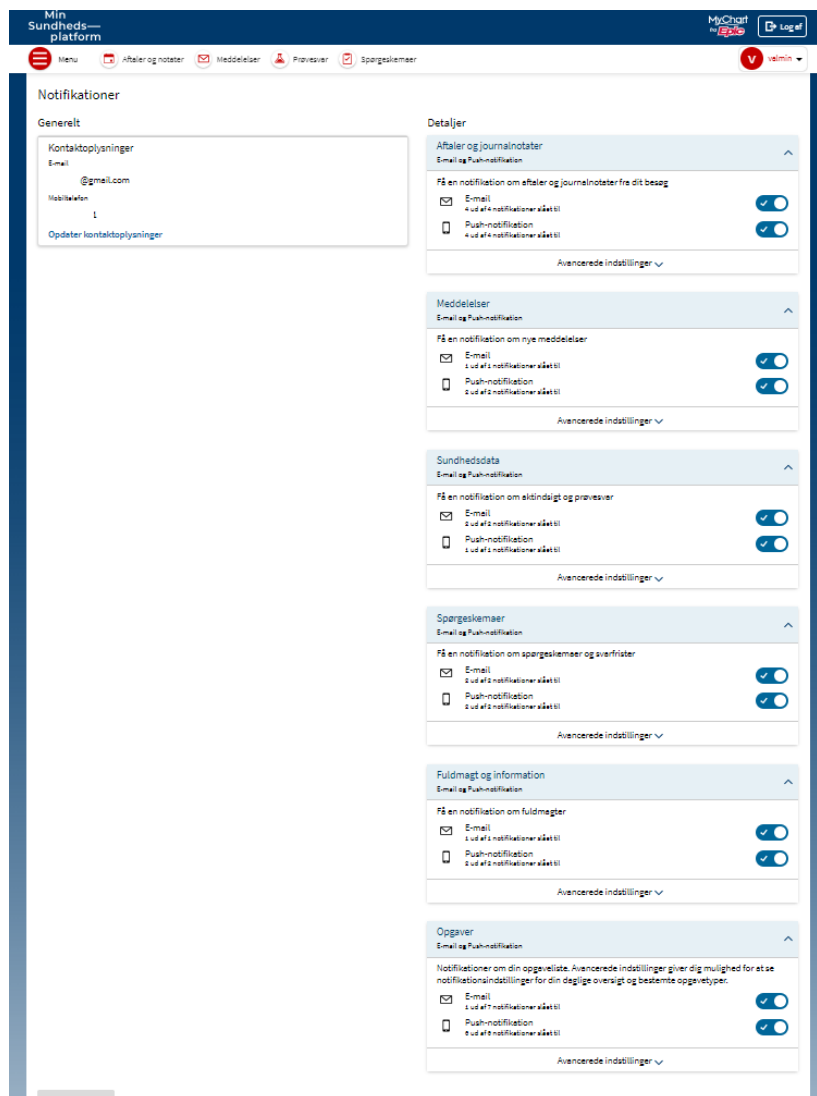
Min Sundheds—platform

MyChart for Epic

Log af

Menu

Aftaler og notater

Meddelelser

Prøvesvar

Spørgeskemaer

V valmin

Notifikationer

Generelt

Kontaktoplysninger

E-mail

@gmail.com

Mobiltelefon

1

Opdater kontaktoplysninger

Detaljer

Aftaler og journalnotater
E-mail og Push-notifikation

Få en notifikation om aftaler og journalnotater fra dit besøg

E-mail
4 ud af 4 notifikationer slået til

Push-notifikation
4 ud af 4 notifikationer slået til

Avancerede indstillinger

Meddelelser
E-mail og Push-notifikation

Få en notifikation om nye meddelelser

E-mail
1 ud af 1 notifikationer slået til

Push-notifikation
2 ud af 2 notifikationer slået til

Avancerede indstillinger

Sundhedsdata
E-mail og Push-notifikation

Få en notifikation om aktindsigt og prøvesvar

E-mail
2 ud af 2 notifikationer slået til

Push-notifikation
1 ud af 1 notifikationer slået til

Avancerede indstillinger

Spørgeskemaer
E-mail og Push-notifikation

Få en notifikation om spørgeskemaer og svarfrister

E-mail
2 ud af 2 notifikationer slået til

Push-notifikation
2 ud af 2 notifikationer slået til

Avancerede indstillinger

Fuldmagt og information
E-mail og Push-notifikation

Få en notifikation om fuldmagter

E-mail
1 ud af 1 notifikationer slået til

Push-notifikation
2 ud af 2 notifikationer slået til

Avancerede indstillinger

Opgaver
E-mail og Push-notifikation

Notifikationer om din opgaveliste. Avancerede indstillinger giver dig mulighed for at se notifikationsindstillinger for din daglige oversigt og bestemte opgavetyper.

E-mail
1 ud af 7 notifikationer slået til

Push-notifikation
8 ud af 8 notifikationer slået til

Avancerede indstillinger